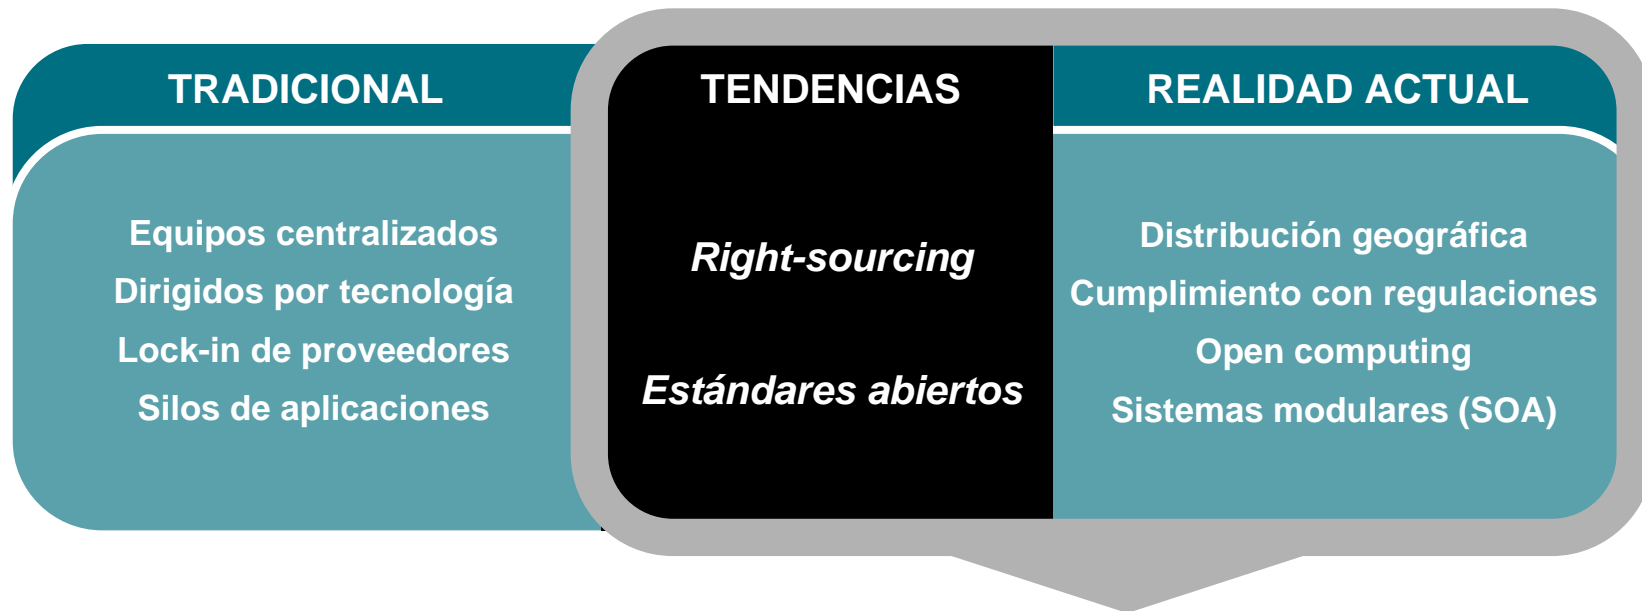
TRADICIONAL

Equipos centralizados
Dirigidos por tecnología
Lock-in de proveedores
Silos de aplicaciones

TENDENCIAS

*Right-sourcing*

*Estándares abiertos*

REALIDAD ACTUAL

Distribución geográfica
Cumplimiento con regulaciones
Open computing
Sistemas modulares (SOA)